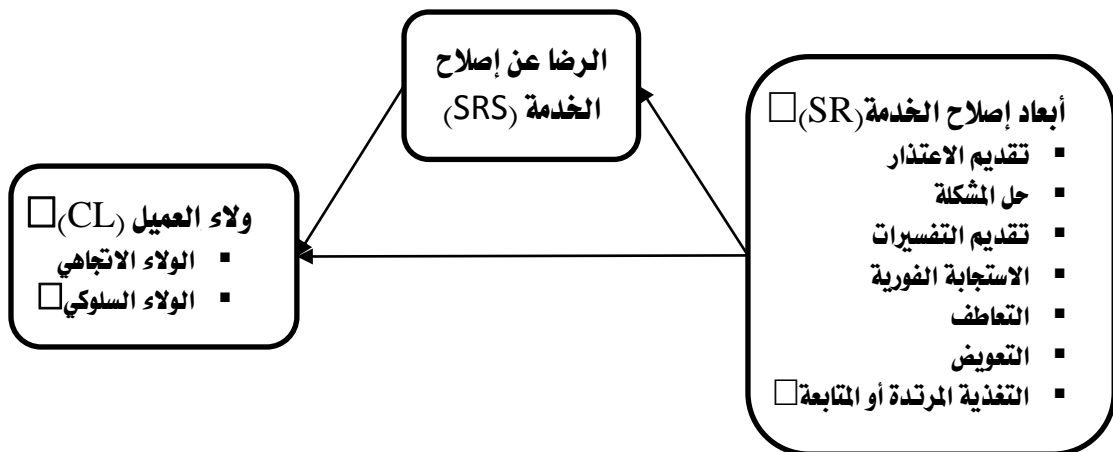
الرضا عن إصلاح الخدمة (SRS)

أبعاد إصلاح الخدمة (SR)□
- تقديم الاعتذار
- حل المشكلة
- تقديم التفسيرات
- الاستجابة الفورية
- التعاطف
- التعويض
- التغذية المرتدة أو المتابعة□

ولاء العميل (CL)□
- الولاء الاتجاهي
- الولاء السلوكي□